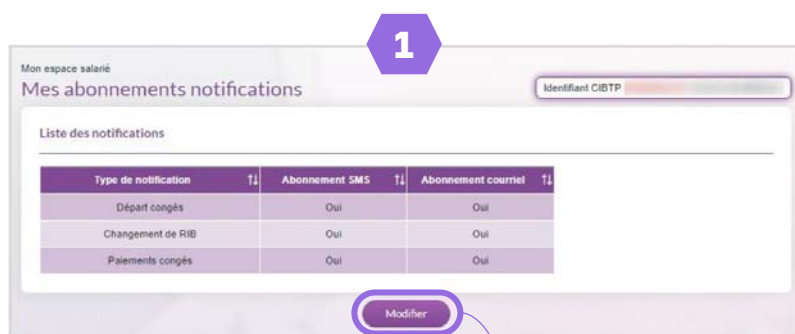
1

Mon espace salarié

Mes abonnements notifications

Identifiant CIBTP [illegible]

Liste des notifications

| Type de notification | Abonnement SMS | Abonnement courriel |
|---|---|---|
| Départ congés | Oui | Oui |
| Changement de RIB | Oui | Oui |
| Paiements congés | Oui | Oui |

Modifier